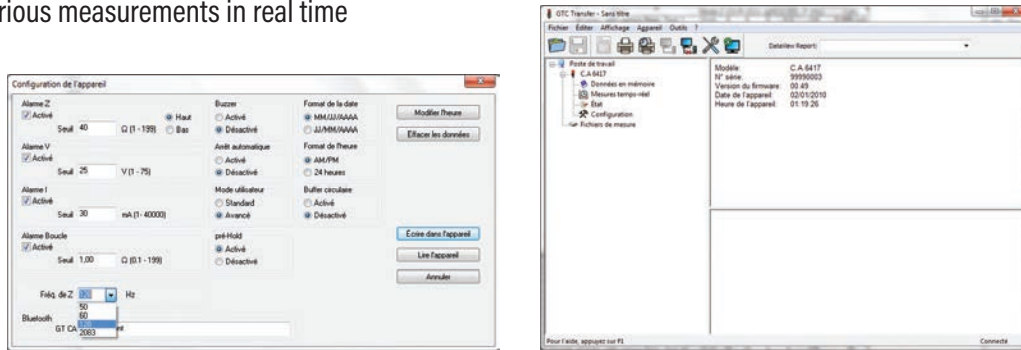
rious measurements in real time

Configuration de l'appareil

Alarme Z
Activé
Seuil 40 Ω (1 - 199)
Haut
Bas

Alarme V
Activé
Seuil 25 V (1 - 75)

Alarme I
Activé
Seuil 30 mA (1 - 40000)

Alarme Boucle
Activé
Seuil 1,00 Ω (0,1 - 199)

Fréq. de Z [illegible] Hz
50
60
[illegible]
2083

Bluetooth
GT CA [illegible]

Buzzer
Activé
Désactivé

Arrêt automatique
Activé
Désactivé

Mode utilisateur
Standard
Avancé

pré-Hold
Activé
Désactivé

Format de la date
MM/JJ/AAAA
JJ/MM/AAAA

Format de l'heure
AM/PM
24 heures

Buffer circulaire
Activé
Désactivé

Modifier l'heure
Effacer les données
Écrire dans l'appareil
Lire l'appareil
Annuler

GTC Transfer - Sans titre
Fichier Éditer Affichage Appareil Outils ?
DataView Report:

Poste de travail
C.A 6417
Données en mémoire
Mesures temps réel
État
Configuration
Fichiers de mesure

Modèle: C.A 6417
N° série: 99990003
Version du firmware: 00.49
Date de l'appareil: 02/01/2010
Heure de l'appareil: 01:19:26

Pour l'aide, appuyez sur F1
Connecté